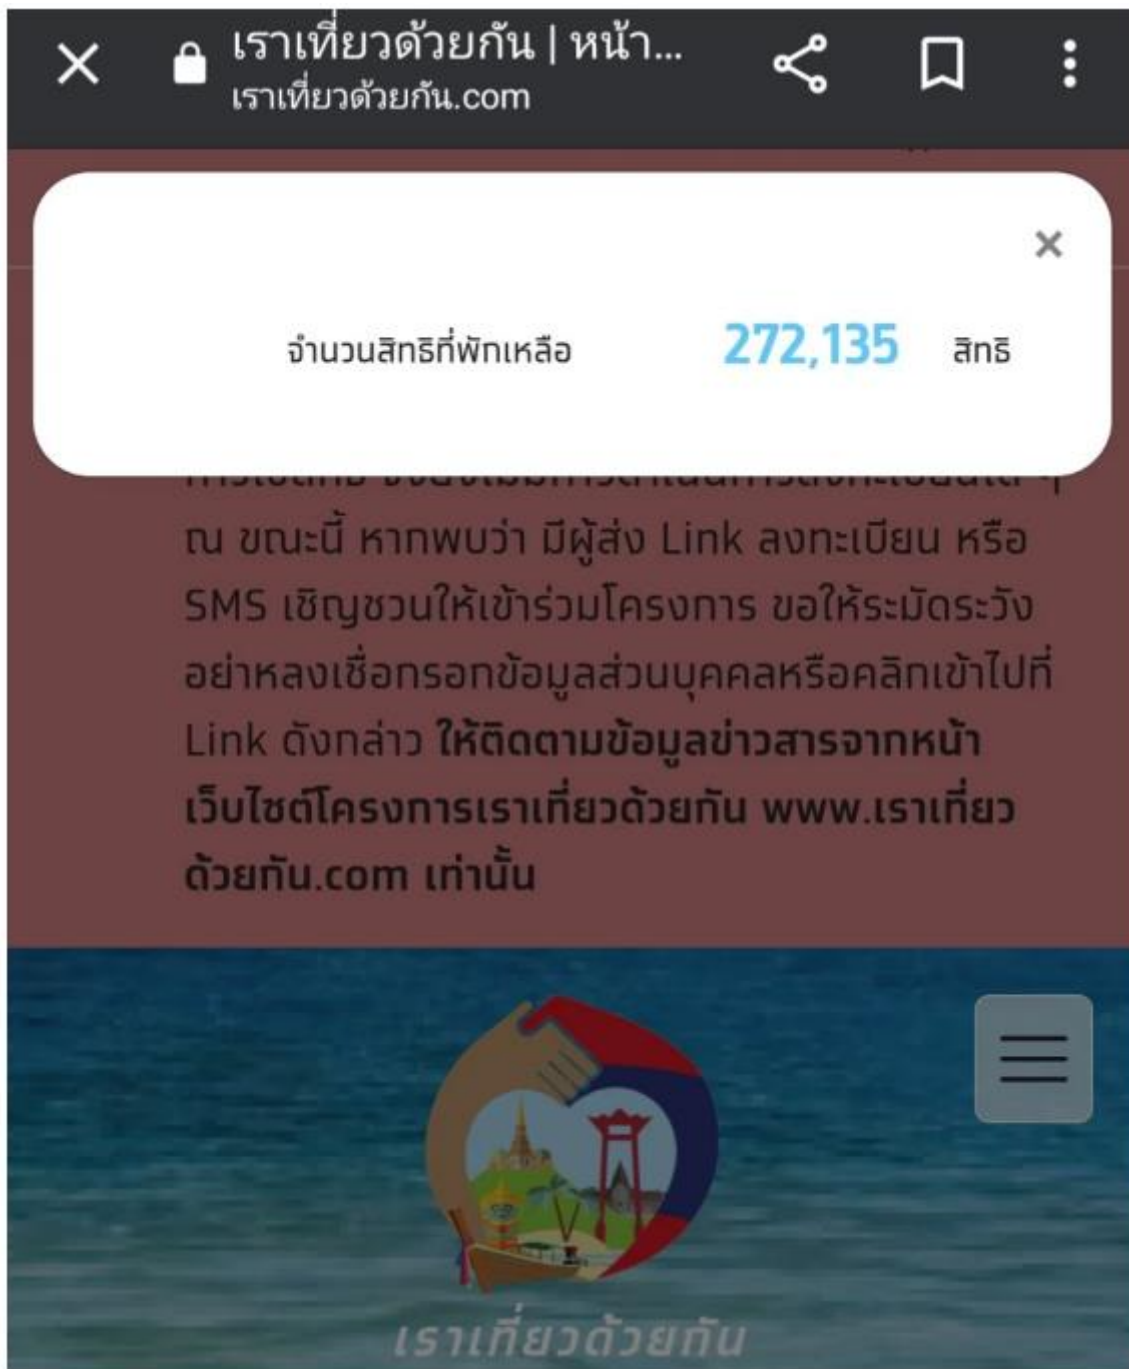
เราเที่ยวด้วยกัน | หน้า...
เราเที่ยวด้วยกัน.com

×

จำนวนสิทธิที่พักเหลือ 272,135 สิทธิ

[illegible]
ณ ขณะนี้ หากพบว่า มีผู้ส่ง Link ลงทะเบียน หรือ SMS เชิญชวนให้เข้าร่วมโครงการ ขอให้ระมัดระวัง อย่าหลงเชื่อกรอกข้อมูลส่วนบุคคลหรือคลิกเข้าไปที่ Link ดังกล่าว **ให้ติดตามข้อมูลข่าวสารจากหน้าเว็บไซต์โครงการเราเที่ยวด้วยกัน www.เราเที่ยวด้วยกัน.com เท่านั้น**

เราเที่ยวด้วยกัน